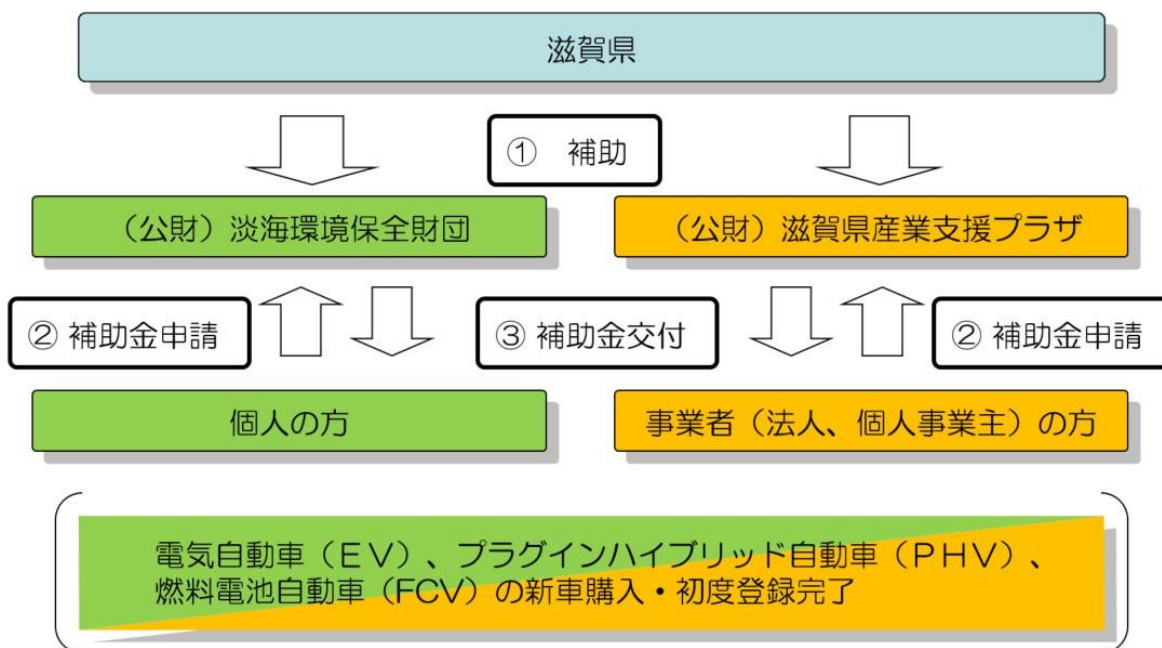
滋賀県

① 補助

（公財）淡海環境保全財団

（公財）滋賀県産業支援プラザ

② 補助金申請

③ 補助金交付

② 補助金申請

個人の方

事業者（法人、個人事業主）の方

電気自動車（ＥＶ）、プラグインハイブリッド自動車（ＰＨＶ）、燃料電池自動車（FCV）の新車購入・初度登録完了